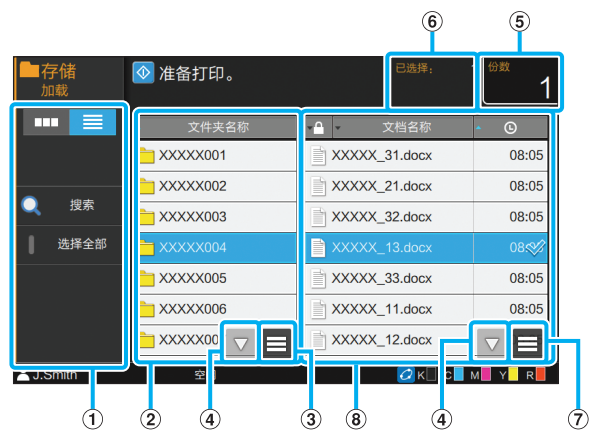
⑥ ⑤

存储
加载

准备打印。

已选择：

份数
1

搜索

选择全部

文件夹名称

XXXXX001
XXXXX002
XXXXX003
XXXXX004
XXXXX005
XXXXX006
XXXXX00

文档名称

XXXXX_31.docx 08:05
XXXXX_21.docx 08:05
XXXXX_32.docx 08:05
XXXXX_13.docx 08
XXXXX_33.docx 08:05
XXXXX_11.docx 08:05
XXXXX_12.docx

J.Smith
空
K C M Y R

① ② ④ ③ ⑧ ④ ⑦